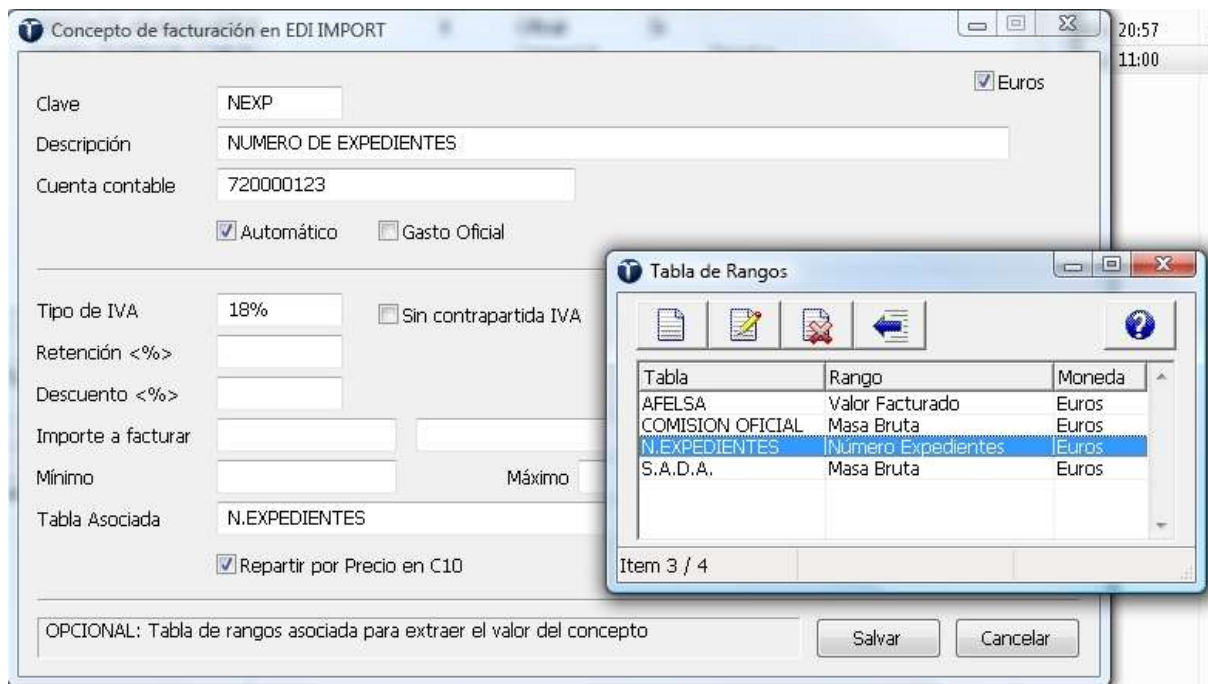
Concepto de facturación en EDI IMPORT

20:57
11:00

Euros

Clave NEXP
Descripción NUMERO DE EXPEDIENTES
Cuenta contable 720000123
Automático Gasto Oficial

Tipo de IVA 18% Sin contrapartida IVA
Retención <%>
Descuento <%>
Importe a facturar
Mínimo Máximo
Tabla Asociada N.EXPEDIENTES
Repartir por Precio en C10

OPCIONAL: Tabla de rangos asociada para extraer el valor del concepto

Salvar Cancelar

Tabla de Rangos

| Tabla | Rango | Moneda |
|---|---|---|
| AFELSA | Valor Facturado | Euros |
| COMISION OFICIAL | Masa Bruta | Euros |
| N.EXPEDIENTES | Número Expedientes | Euros |
| S.A.D.A. | Masa Bruta | Euros |

Item 3 / 4